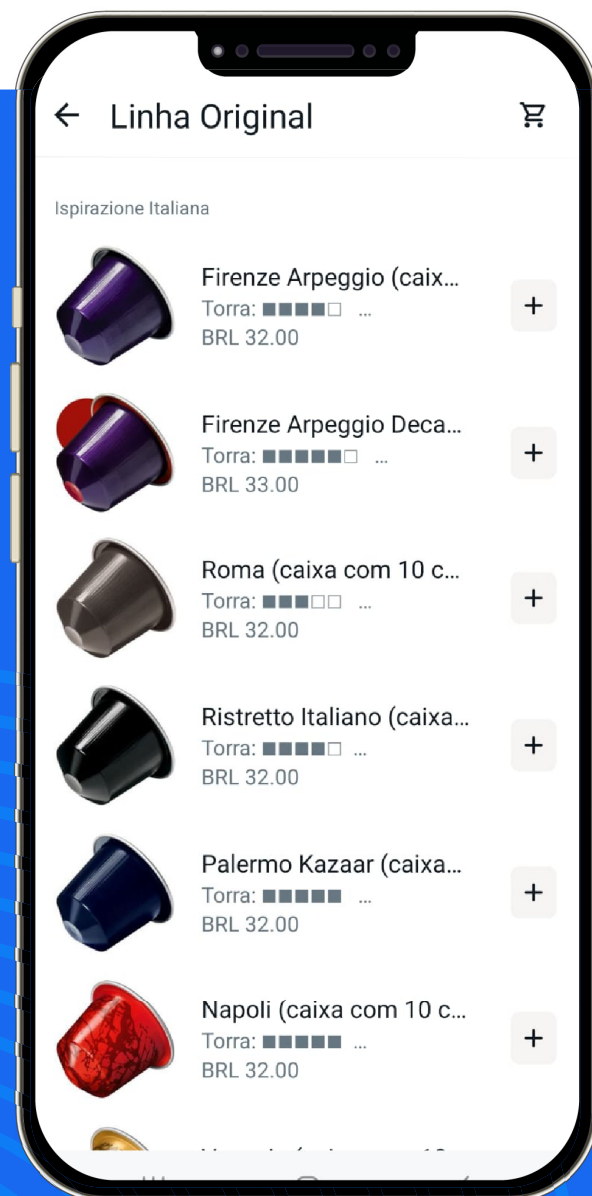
← Linha Original

Ispirazione Italiana

Firenze Arpeggio (caix...
Torra: ■■■■□ ...
BRL 32.00
+

Firenze Arpeggio Deca...
Torra: ■■■■■□ ...
BRL 33.00
+

Roma (caixa com 10 c...
Torra: ■■■□□ ...
BRL 32.00
+

Ristretto Italiano (caixa...
Torra: ■■■■□ ...
BRL 32.00
+

Palermo Kazaar (caixa...
Torra: ■■■■■ ...
BRL 32.00
+

Napoli (caixa com 10 c...
Torra: ■■■■■ ...
BRL 32.00
+

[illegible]